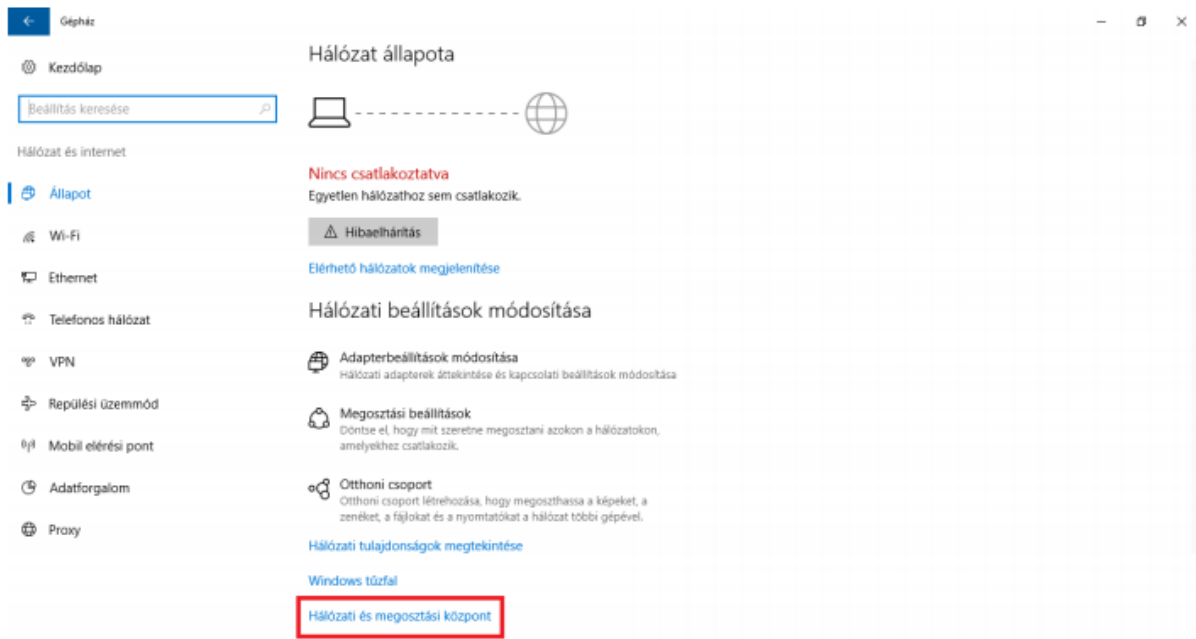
Gépház

Kezdőlap

Beállítás keresése

Hálózat és internet

Állapot

Wi-Fi

Ethernet

Telefonos hálózat

VPN

Repülési üzemmód

Mobil elérési pont

Adatforgalom

Proxy

Hálózat állapota

Nincs csatlakoztatva

Egyetlen hálózathoz sem csatlakozik.

Hibaelhárítás

Elérhető hálózatok megjelenítése

Hálózati beállítások módosítása

Adapterbeállítások módosítása
Hálózati adapterek áttekintése és kapcsolati beállítások módosítása

Megosztási beállítások
Döntse el, hogy mit szeretne megosztani azokon a hálózatokon, amelyekhez csatlakozik.

Otthoni csoport
Otthoni csoport létrehozása, hogy megoszthassa a képeket, a zenéket, a fájlokat és a nyomtatókat a hálózat többi gépével.

Hálózati tulajdonságok megtekintése

Windows tűzfal

Hálózati és megosztási központ